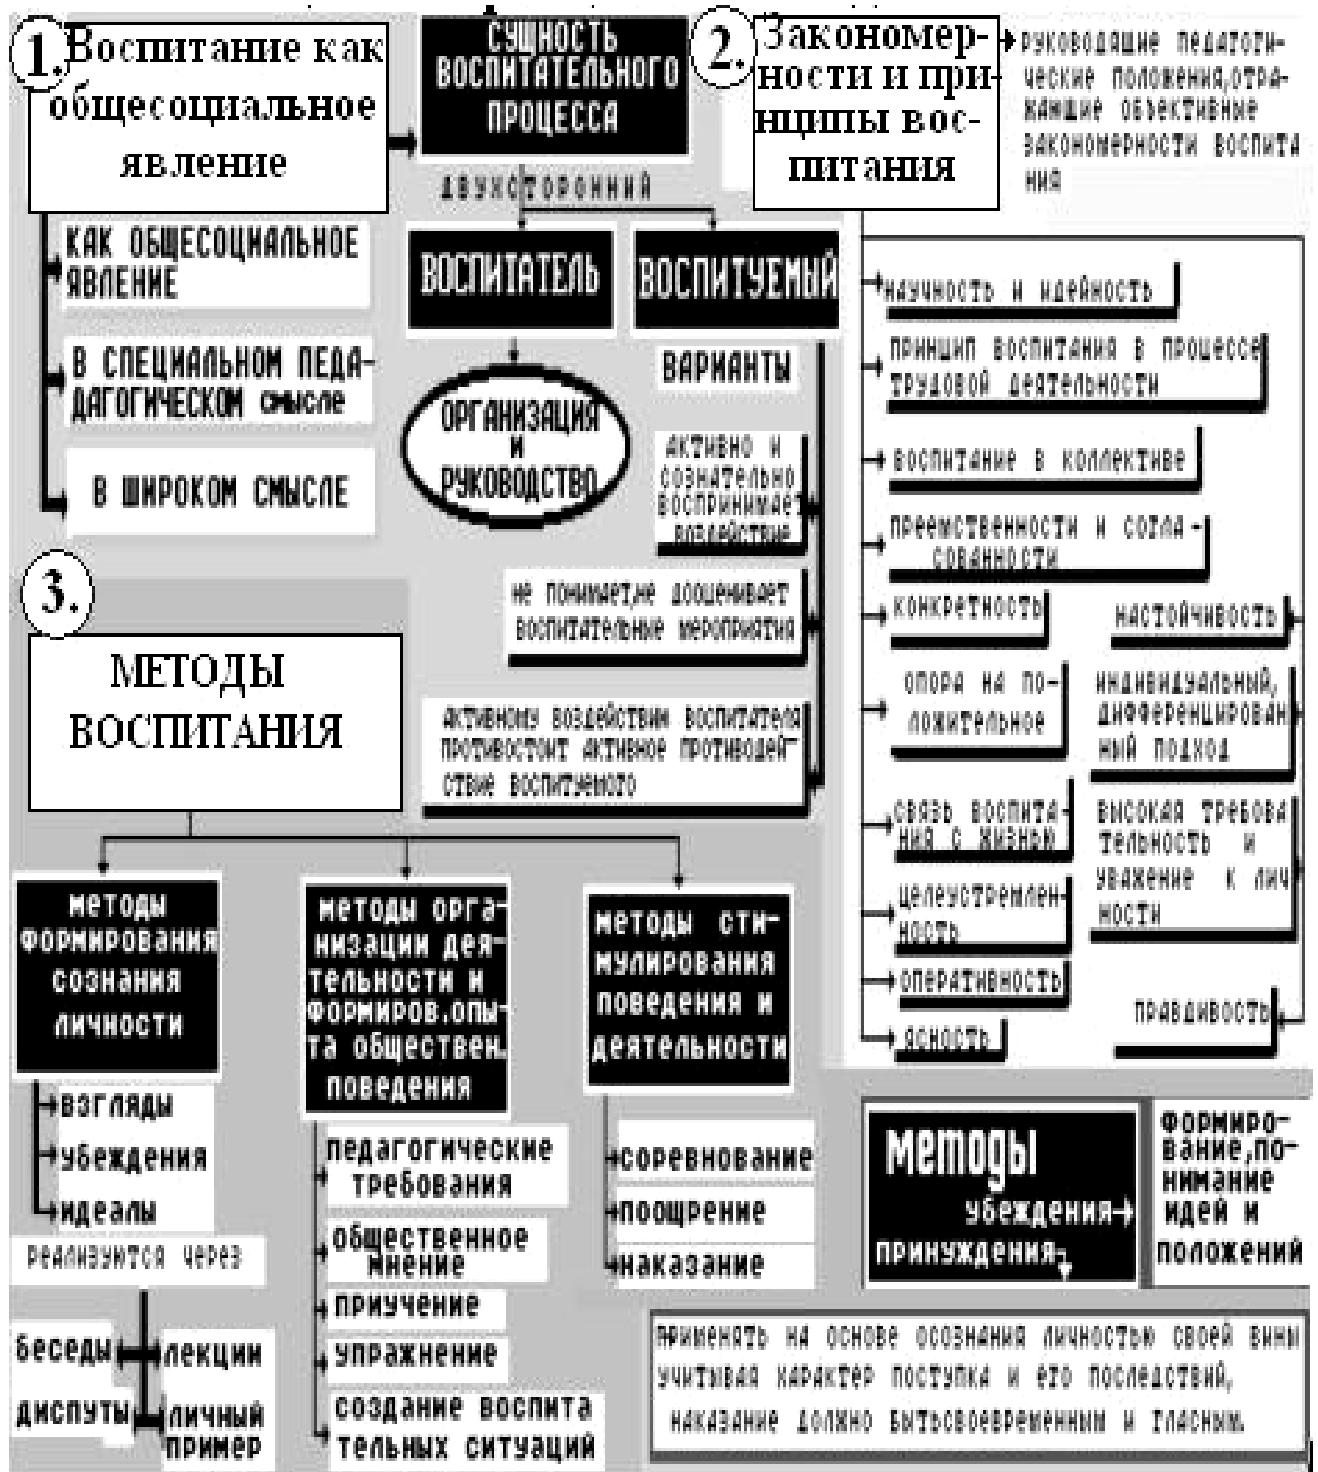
1. Воспитание как общесоциальное явление

СУЩНОСТЬ ВОСПИТАТЕЛЬНОГО ПРОЦЕССА

двухсторонний

2. Закономерности и принципы воспитания

руководящие педагогические положения,отражающие объективные закономерности воспитания

КАК ОБЩЕСОЦИАЛЬНОЕ ЯВЛЕНИЕ

В СПЕЦИАЛЬНОМ ПЕДАГОГИЧЕСКОМ смысле

В ШИРОКОМ СМЫСЛЕ

ВОСПИТАТЕЛЬ

ВОСПИТУЕМЫЙ

ОРГАНИЗАЦИЯ И РУКОВОДСТВО

ВАРИАНТЫ

активно и сознательно воспринимает воздействие

не понимает,не дооценивает воспитательные мероприятия

активному воздействию воспитателя противостоит активное противодействие воспитуемого

научность и идейность

принцип воспитания в процессе трудовой деятельности

воспитание в коллективе

преемственности и согласованности

конкретность

настойчивость

опора на положительное

индивидуальный, дифференцированный подход

связь воспитания с жизнью

высокая требовательность и уважение к личности

целеустремленность

оперативность

ясность

правдивость

3. МЕТОДЫ ВОСПИТАНИЯ

методы формирования сознания личности

взгляды
убеждения
идеалы

реализуются через

беседы
лекции
диспуты
личный пример

методы организации деятельности и формиров.опыта обществен. поведения

педагогические требования
общественное мнение
приучение
упражнение
создание воспитательных ситуаций

методы стимулирования поведения и деятельности

соревнование
поощрение
наказание

методы
убеждения
принуждения

формирование,понимание идей и положений

применять на основе осознания личностью своей вины учитывая характер поступка и его последствий, наказание должно быть своевременным и гласным